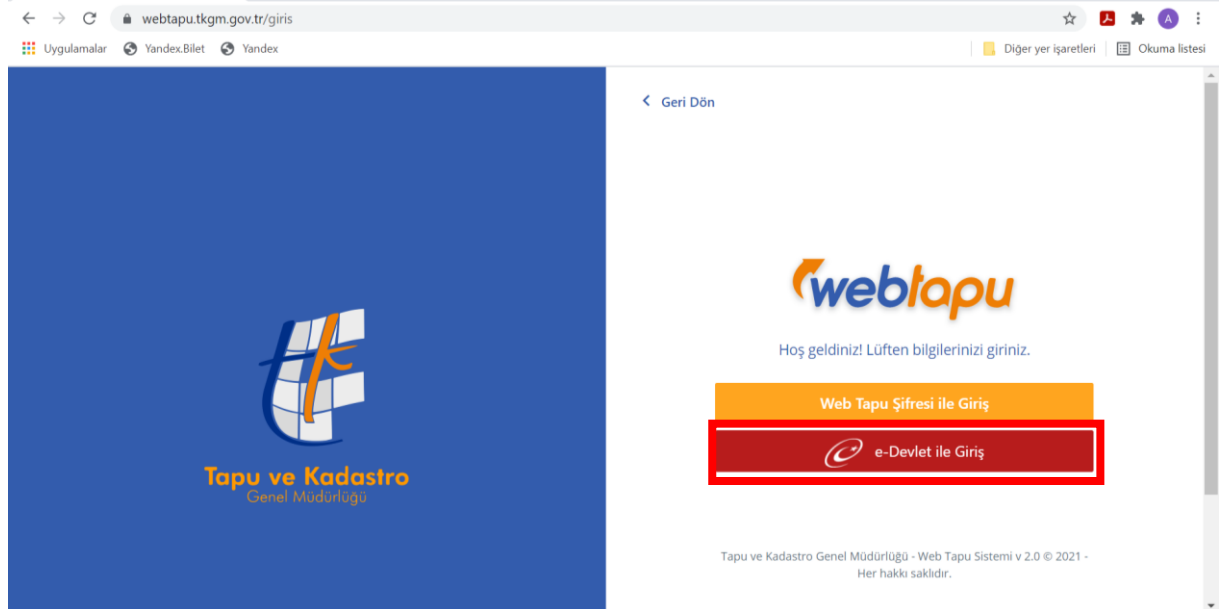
webtapu.tkgm.gov.tr/giris

Uygulamalar Yandex.Bilet Yandex

Diğer yer işaretleri Okuma listesi

tk

Tapu ve Kadastro
Genel Müdürlüğü

Geri Dön

webtapu

Hoş geldiniz! Lüften bilgilerinizi giriniz.

Web Tapu Şifresi ile Giriş

e-Devlet ile Giriş

Tapu ve Kadastro Genel Müdürlüğü - Web Tapu Sistemi v 2.0 © 2021 - Her hakkı saklıdır.